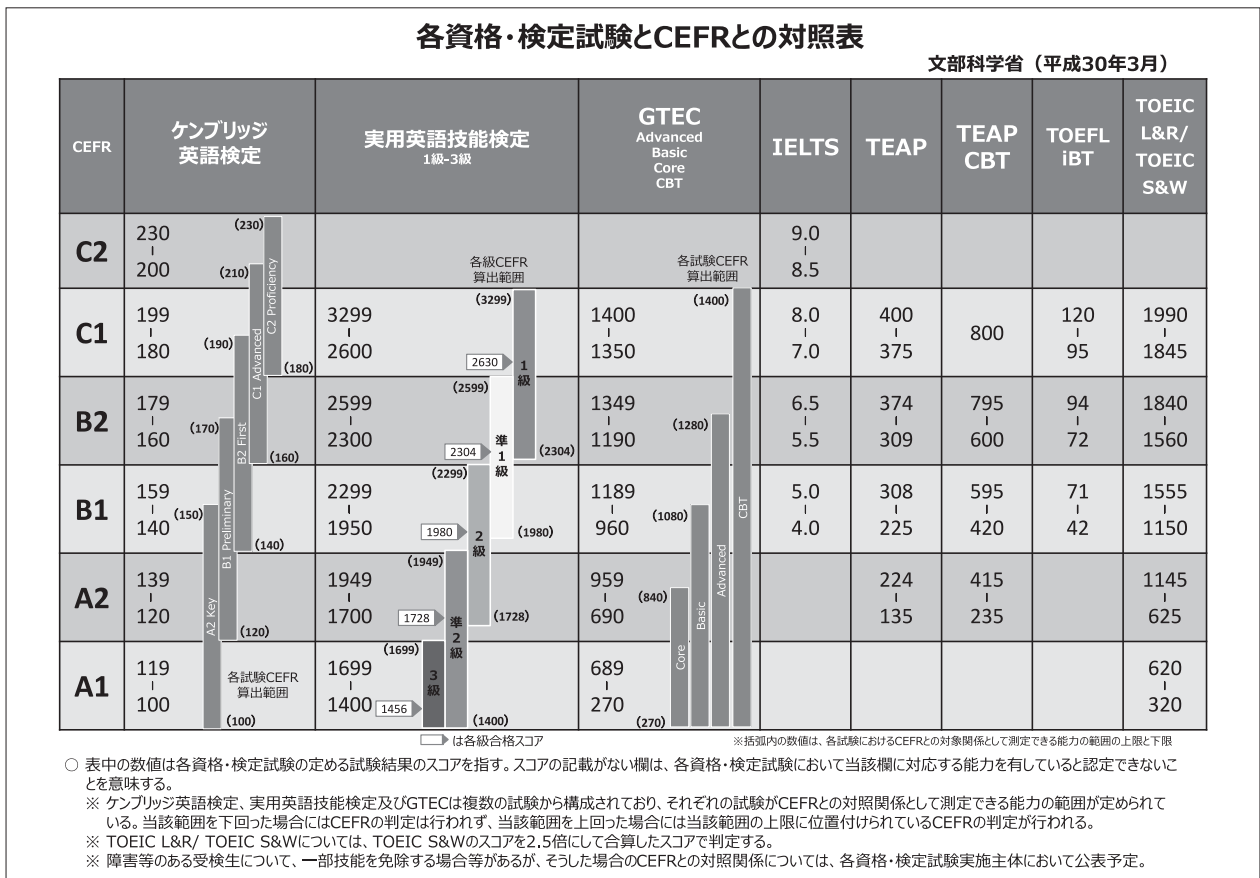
各資格・検定試験とCEFRとの対照表

文部科学省（平成30年3月）

| CEFR | ケンブリッジ英語検定 | 実用英語技能検定 1級-3級 | GTEC Advanced Basic Core CBT | IELTS | TEAP | TEAP CBT | TOEFL iBT | TOEIC L&R/ TOEIC S&W |
|---|---|---|---|---|---|---|---|---|
| C2 | 230 - 200 | | | 9.0 - 8.5 | | | | |
| C1 | 199 - 180 | 3299 - 2600 | 1400 - 1350 | 8.0 - 7.0 | 400 - 375 | 800 | 120 - 95 | 1990 - 1845 |
| B2 | 179 - 160 | 2599 - 2300 | 1349 - 1190 | 6.5 - 5.5 | 374 - 309 | 795 - 600 | 94 - 72 | 1840 - 1560 |
| B1 | 159 - 140 | 2299 - 1950 | 1189 - 960 | 5.0 - 4.0 | 308 - 225 | 595 - 420 | 71 - 42 | 1555 - 1150 |
| A2 | 139 - 120 | 1949 - 1700 | 959 - 690 | | 224 - 135 | 415 - 235 | | 1145 - 625 |
| A1 | 119 - 100 | 1699 - 1400 | 689 - 270 | | | | | 620 - 320 |

(230) C2 Proficiency (180)
(210) C1 Advanced (160)
(190) B2 First (140)
(170) B1 Preliminary (120)
(150) A2 Key (100)
各試験CEFR算出範囲

各級CEFR算出範囲
(3299) 2630 1級 (2304)
(2599) 2304 準1級 (1980)
(2299) 1980 2級 (1728)
(1949) 1728 準2級 (1400)
(1699) 1456 3級

各試験CEFR算出範囲
(1400) CBT
(1280) Advanced
(1080) Basic
(840) Core (270)

は各級合格スコア

※括弧内の数値は、各試験におけるCEFRとの対象関係として測定できる能力の範囲の上限と下限

○ 表中の数値は各資格・検定試験の定める試験結果のスコアを指す。スコアの記載がない欄は、各資格・検定試験において当該欄に対応する能力を有していると認定できないことを意味する。
※ ケンブリッジ英語検定、実用英語技能検定及びGTECは複数の試験から構成されており、それぞれの試験がCEFRとの対照関係として測定できる能力の範囲が定められている。当該範囲を下回った場合にはCEFRの判定は行われず、当該範囲を上回った場合には当該範囲の上限に位置付けられているCEFRの判定が行われる。
※ TOEIC L&R/ TOEIC S&Wについては、TOEIC S&Wのスコアを2.5倍にして合算したスコアで判定する。
※ 障害等のある受検生について、一部技能を免除する場合等があるが、そうした場合のCEFRとの対照関係については、各資格・検定試験実施主体において公表予定。